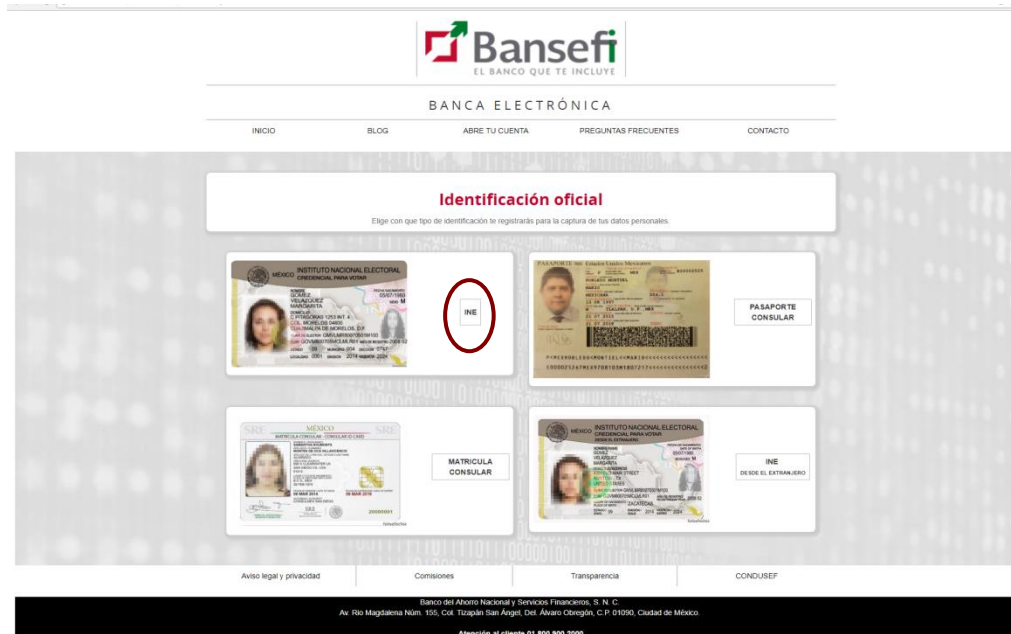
Bansefi
EL BANCO QUE TE INCLUYE

BANCA ELECTRÓNICA

INICIO BLOG ABRE TU CUENTA PREGUNTAS FRECUENTES CONTACTO

Identificación oficial

Elige con que tipo de identificación te registrarás para la captura de tus datos personales.

MÉXICO INSTITUTO NACIONAL ELECTORAL CREDENCIAL PARA VOTAR

INE

PASAPORTE CONSULAR

MATRICULA CONSULAR

MÉXICO INSTITUTO NACIONAL ELECTORAL CREDENCIAL PARA VOTAR

INE
DESDE EL EXTRANJERO

Aviso legal y privacidad | Comisiones | Transparencia | CONDUSEF

Banco del Ahorro Nacional y Servicios Financieros, S. N. C.
Av. Río Magdalena Núm. 155, Col. Tizapán San Ángel, Del. Álvaro Obregón, C.P. 01090, Ciudad de México.

Atención al cliente 01 800 900 2000